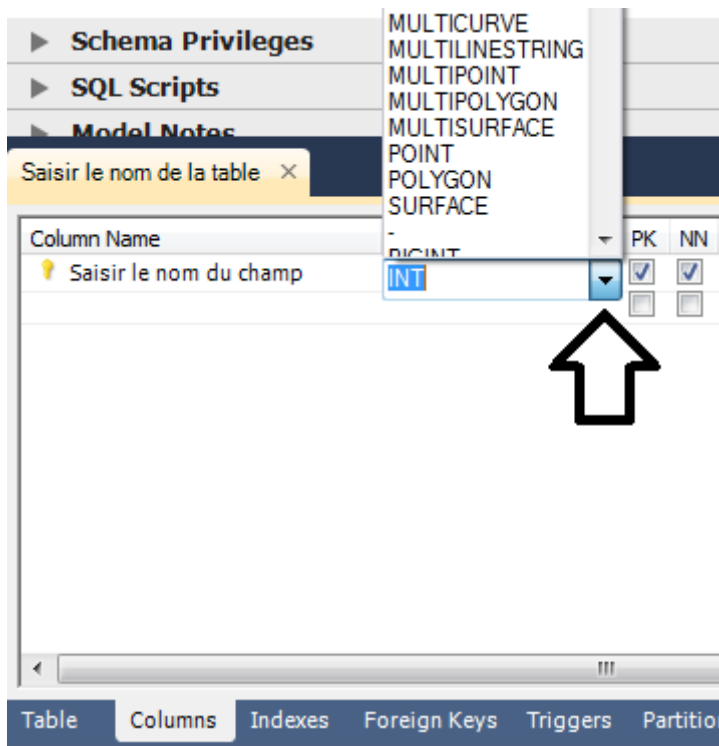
Schema Privileges
SQL Scripts
Model Notes

Saisir le nom de la table ×

MULTICURVE
MULTILINESTRING
MULTIPOINT
MULTIPOLYGON
MULTISURFACE
POINT
POLYGON
SURFACE
-
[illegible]

Column Name
Saisir le nom du champ
INT
PK
NN

Table
Columns
Indexes
Foreign Keys
Triggers
Partitio